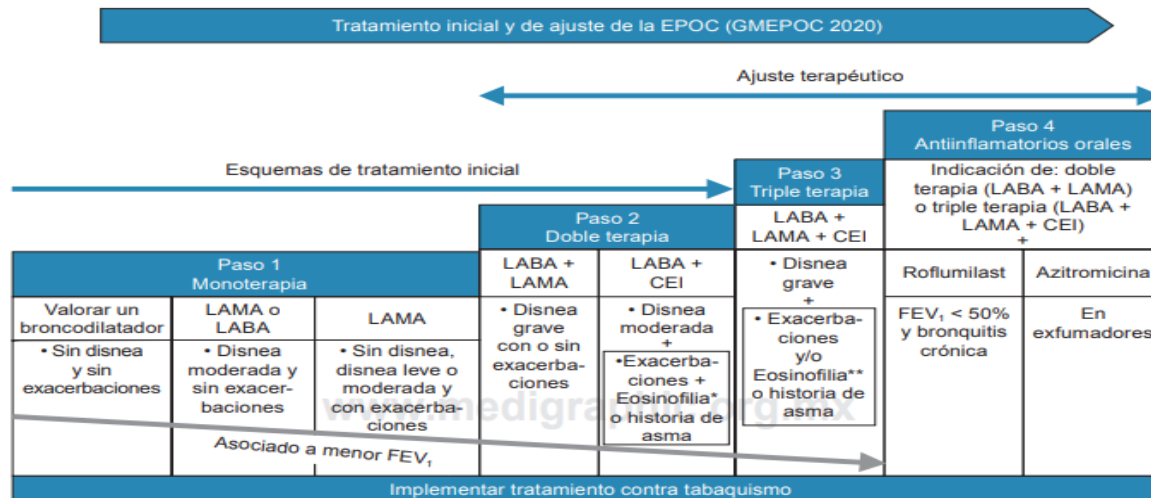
Tratamiento inicial y de ajuste de la EPOC (GMEPOC 2020)

Ajuste terapéutico

Esquemas de tratamiento inicial

Paso 4
Antiinflamatorios orales

Indicación de: doble terapia (LABA + LAMA) o triple terapia (LABA + LAMA + CEI)
+

| Roflumilast | Azitromicina |
|---|---|
| FEV$_1$ < 50% y bronquitis crónica | En exfumadores |

Paso 3
Triple terapia

LABA + LAMA + CEI

• Disnea grave
+
• Exacerbaciones y/o Eosinofilia** o historia de asma

Paso 2
Doble terapia

| LABA + LAMA | LABA + CEI |
|---|---|
| • Disnea grave con o sin exacerbaciones | • Disnea moderada + •Exacerbaciones + Eosinofilia* o historia de asma |

Paso 1
Monoterapia

| Valorar un broncodilatador | LAMA o LABA | LAMA |
|---|---|---|
| • Sin disnea y sin exacerbaciones | • Disnea moderada y sin exacerbaciones | • Sin disnea, disnea leve o moderada y con exacerbaciones |

Asociado a menor FEV$_1$

www.medigraphic.org.mx

Implementar tratamiento contra tabaquismo